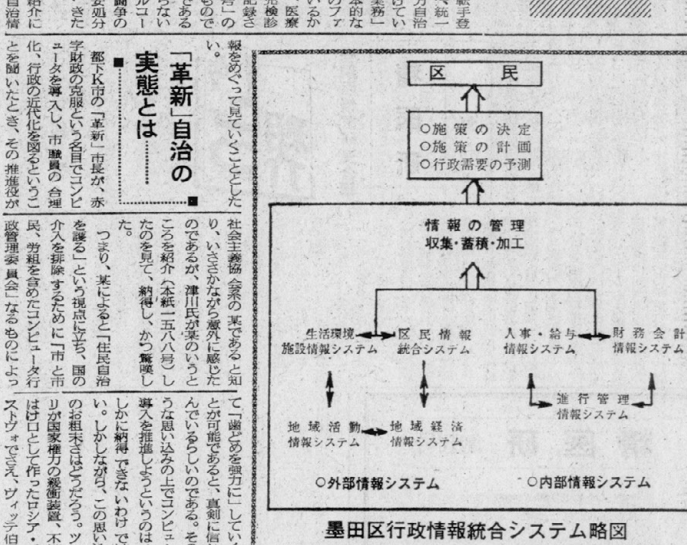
区　民

○施策の決定
○施策の計画
○行政需要の予測

情報の管理
収集・蓄積・加工

生活環境
施設情報システム

区民情報
統合システム

人事・給与
情報システム

財務会計
情報システム

進行管理
情報システム

地域活動
情報システム

地域経済
情報システム

○外部情報システム

○内部情報システム

墨田区行政情報統合システム略図

「革新」自治の実態とは……

都下K市の「革新」市長が、赤字財政の克服という名目でコンピューターを導入し、市職員の合理化、行政の近代化を図るということを聞いたとき、その推進役が

報をめぐって見ていくことにしたい。

社会主義協会派の「実であると知り、いささかながら意外に感じたのであるが、津川氏が言うところを紹介（本紙一五八八号）したのを見て、納得し、かつ驚愕した。

つまり、実によると「住民自治を護る」という視点に立ち、国の介入を排除するために「市と市民、労組を含めたコンピューター行政管理委員会」なるものによっ

て「歯どめを強力に」していくことが可能であると、真剣に信じているらしいのである。そうな思い込みの上でコンピューター導入を推進しようというのはしかに納得できないわけではない。しかしながら、この思いのお粗末さはどうだろう。ソ連が国家権力の秘密装置、不は口として作ったロシア・ストウォでさえ、ヴィシ